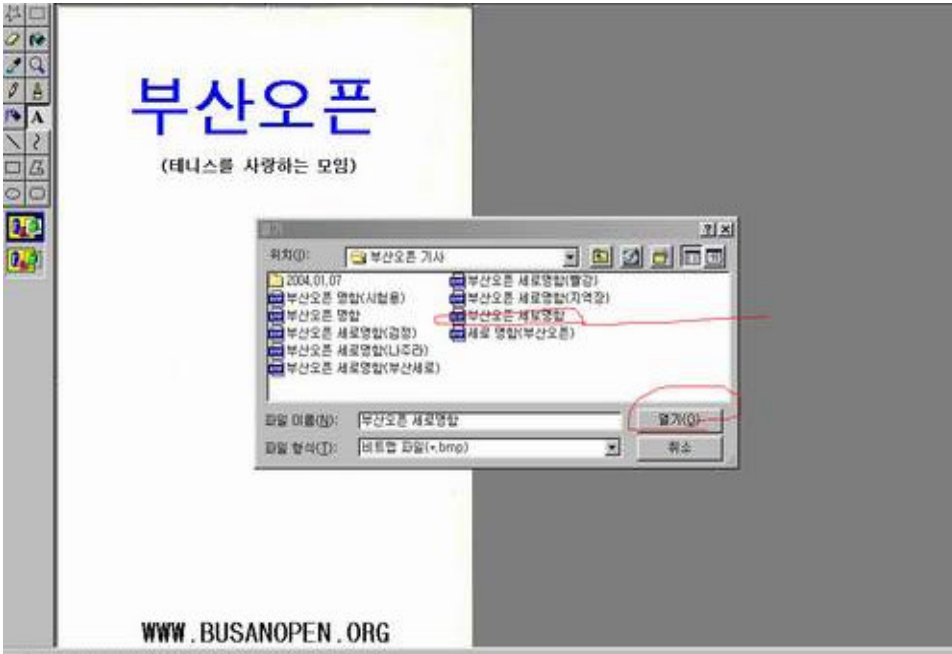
부산오픈

(테니스를 사랑하는 모임)

열기

?X

위치(I): 부산오픈 기사

2004.01.07
부산오픈 명함(시험용)
부산오픈 명함
부산오픈 세로명함(검정)
부산오픈 세로명함(나주라)
부산오픈 세로명함(부산세로)
부산오픈 세로명함(빨강)
부산오픈 세로명함(지역장)
부산오픈 세로명함
세로 명함(부산오픈)

파일 이름(N): 부산오픈 세로명함
열기(O)

파일 형식(T): 비트맵 파일(*.bmp)
취소

WWW.BUSANOPEN.ORG